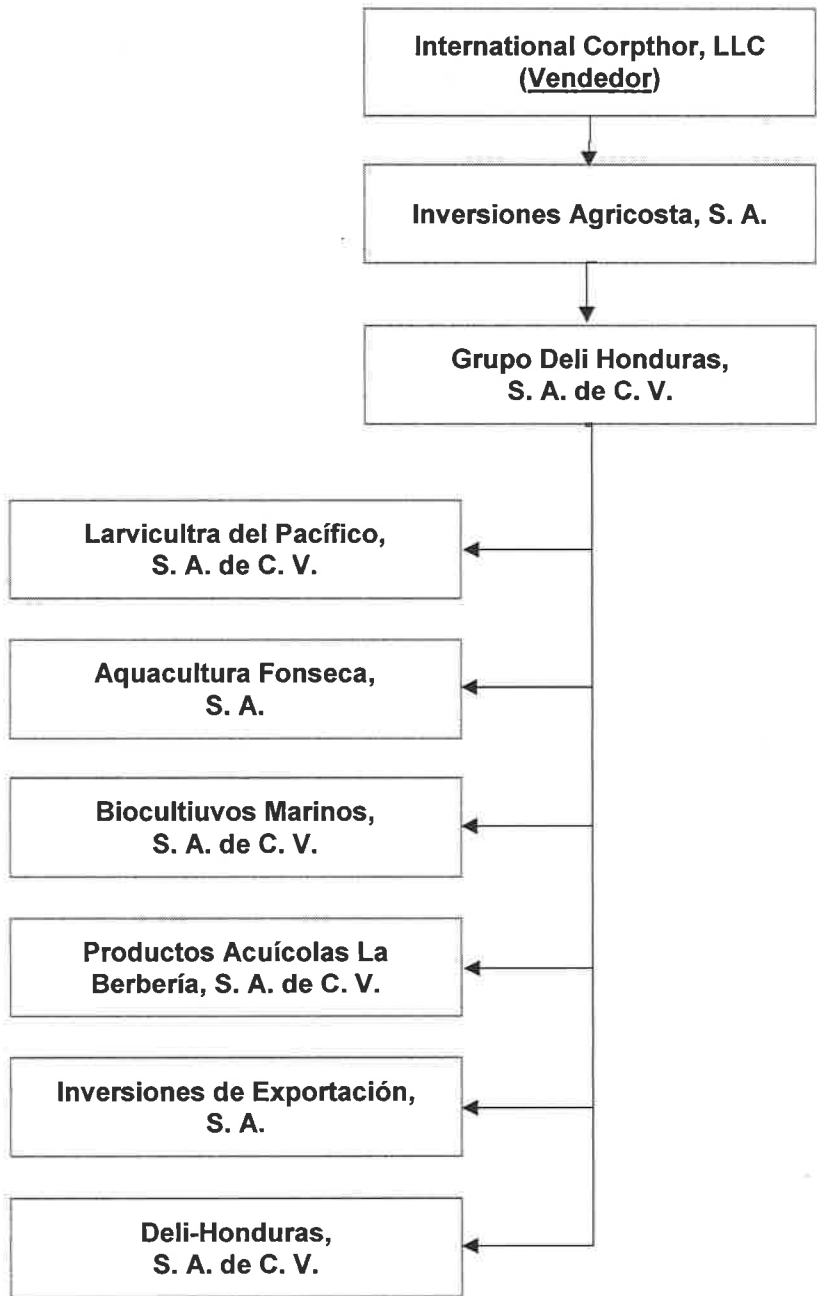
International Corpthor, LLC
(Vendedor)

Inversiones Agricosta, S. A.

Grupo Deli Honduras, S. A. de C. V.

Larvicultra del Pacífico, S. A. de C. V.

Aquacultura Fonseca, S. A.

Biocultiuvos Marinos, S. A. de C. V.

Productos Acuícolas La Berbería, S. A. de C. V.

Inversiones de Exportación, S. A.

Deli-Honduras, S. A. de C. V.